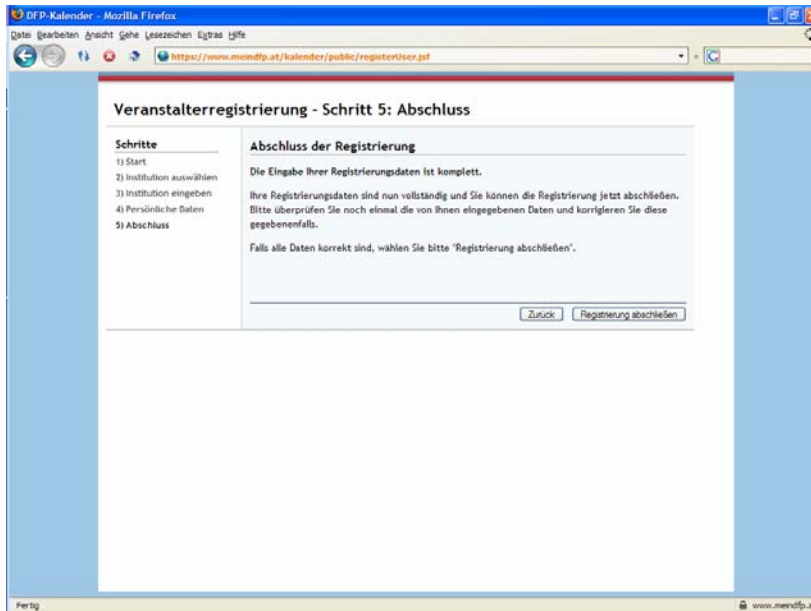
DFP-Kalender - Mozilla Firefox

Datei Bearbeiten Ansicht Gehe Lesezeichen Extras Hilfe

https://www.meindfp.at/kalender/public/registerUser.jsf

Veranstalterregistrierung - Schritt 5: Abschluss

Schritte
1) Start
2) Institution auswählen
3) Institution eingeben
4) Persönliche Daten
5) Abschluss

Abschluss der Registrierung

Die Eingabe Ihrer Registrierungsdaten ist komplett.

Ihre Registrierungsdaten sind nun vollständig und Sie können die Registrierung jetzt abschließen. Bitte überprüfen Sie noch einmal die von Ihnen eingegebenen Daten und korrigieren Sie diese gegebenenfalls.

Falls alle Daten korrekt sind, wählen Sie bitte "Registrierung abschließen".

Zurück

Registrierung abschließen

Fertig

www.meindfp.a